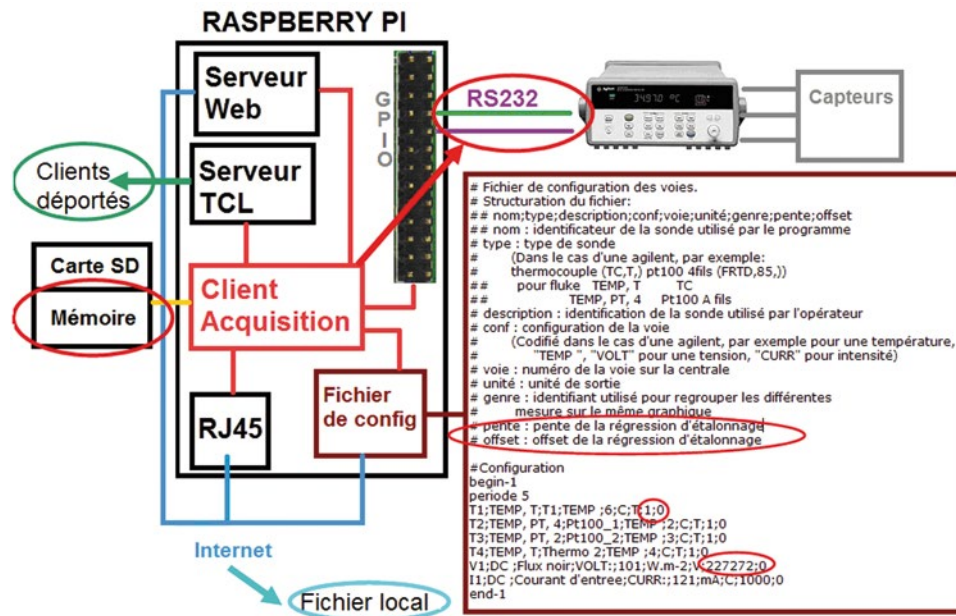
RASPBERRY PI

Serveur Web

Serveur TCL

G P I O

RS232

Capteurs

Clients déportés

Carte SD

Mémoire

Client Acquisition

RJ45

Fichier de config

Internet

Fichier local

# Fichier de configuration des voies.
# Structuration du fichier:
## nom;type;description;conf;voie;unité;genre;pente;offset
## nom : identificateur de la sonde utilisé par le programme
# type : type de sonde
# (Dans le cas d'une agilent, par exemple:
# thermocouple (TC,T,) pt100 4fils (FRTD,85,))
## pour fluke TEMP, T TC
## TEMP, PT, 4 Pt100 A fils
# description : identification de la sonde utilisé par l'opérateur
# conf : configuration de la voie
# (Codifié dans le cas d'une agilent, par exemple pour une température,
# "TEMP ", "VOLT" pour une tension, "CURR" pour intensité)
# voie : numéro de la voie sur la centrale
# unité : unité de sortie
# genre : identifiant utilisé pour regrouper les différentes
# mesure sur le même graphique
# pente : pente de la régression d'étalonnage
# offset : offset de la régression d'étalonnage

#Configuration
begin-1
periode 5
T1;TEMP, T;T1;TEMP ;6;C;T;1;0
T2;TEMP, PT, 4;Pt100_1;TEMP ;2;C;T;1;0
T3;TEMP, PT, 2;Pt100_2;TEMP ;3;C;T;1;0
T4;TEMP, T;Thermo 2;TEMP ;4;C;T;1;0
V1;DC ;Flux noir;VOLT:;101;W.m-2;V;227272;0
I1;DC ;Courant d'entree;CURR:;121;mA;C;1000;0
end-1